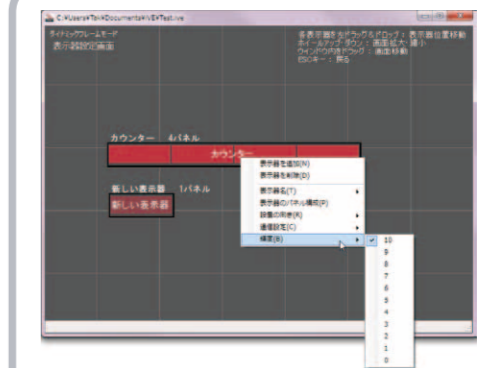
C:¥Users¥Tank¥Documents¥VE¥Test.vse

ライナミックフレームモード
表示器設定画面

表示器をドラッグ&ドロップ：表示器位置移動
ホイールアップ・ダウン：画面拡大・縮小
ウィンドウの空きドラッグ：画面移動
ESCキー：戻る

カウンター　4パネル
カウンター

新しい表示器　1パネル
新しい表示器

表示器を追加(N)
表示器を削除(D)
表示器名(T)
表示器のパネル構成(P)
設備の割付(R)
通信設定(C)
精度(B)

10
9
8
7
6
5
4
3
2
1
0